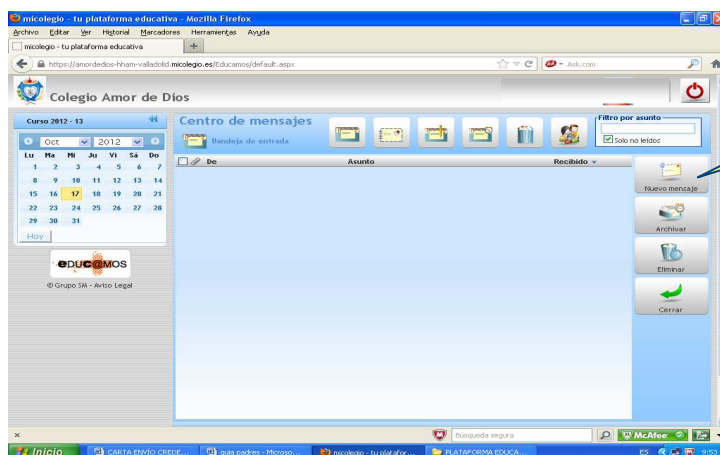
micolegio - tu plataforma educativa - Mozilla Firefox

Archivo Editar Ver Historial Marcadores Herramientas Ayuda

micolegio - tu plataforma educativa +

https://amordedios-hham-valladolid.micolegio.es/Educamos/default.aspx

Ask.com

Colegio Amor de Dios

Curso 2012 - 13

Oct 2012

| Lu | Ma | Mi | Ju | Vi | Sá | Do |
|---|---|---|---|---|---|---|
| 1 | 2 | 3 | 4 | 5 | 6 | 7 |
| 8 | 9 | 10 | 11 | 12 | 13 | 14 |
| 15 | 16 | 17 | 18 | 19 | 20 | 21 |
| 22 | 23 | 24 | 25 | 26 | 27 | 28 |
| 29 | 30 | 31 | | | | |

Hoy

eDUCaMOS

© Grupo SM - Aviso Legal

Centro de mensajes

Bandeja de entrada

Filtro por asunto

Solo no leídos

De Asunto Recibido

Nuevo mensaje

Archivar

Eliminar

Cerrar

Búsqueda segura

McAfee

Inicio CARTA ENVÍO CREDE... guia padres - Microso... micolegio - tu platafor... PLATAFORMA EDUCA...

ES 9:53